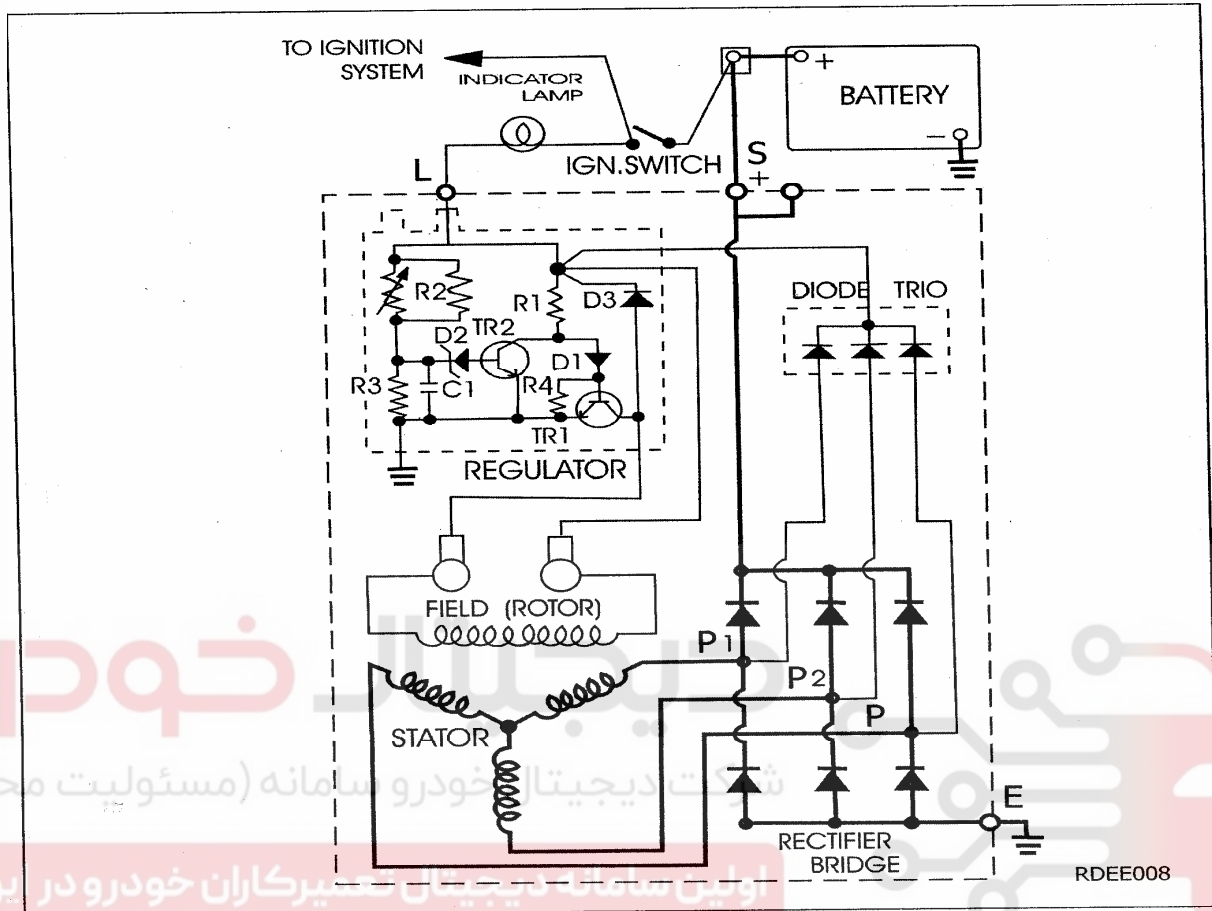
TO IGNITION SYSTEM

INDICATOR LAMP

BATTERY

+

−

IGN.SWITCH

L

S

+

R2

R1

D3

DIODE TRIO

D2

TR2

D1

R3

C1

R4

TR1

REGULATOR

FIELD (ROTOR)

P1

P2

P

STATOR

E

RECTIFIER BRIDGE

RDEE008

دیجیتال خودرو

شرکت دیجیتال خودرو سامانه (مسئولیت مح

اولین سامانه دیجیتال تعمیرکاران خودرو در ای